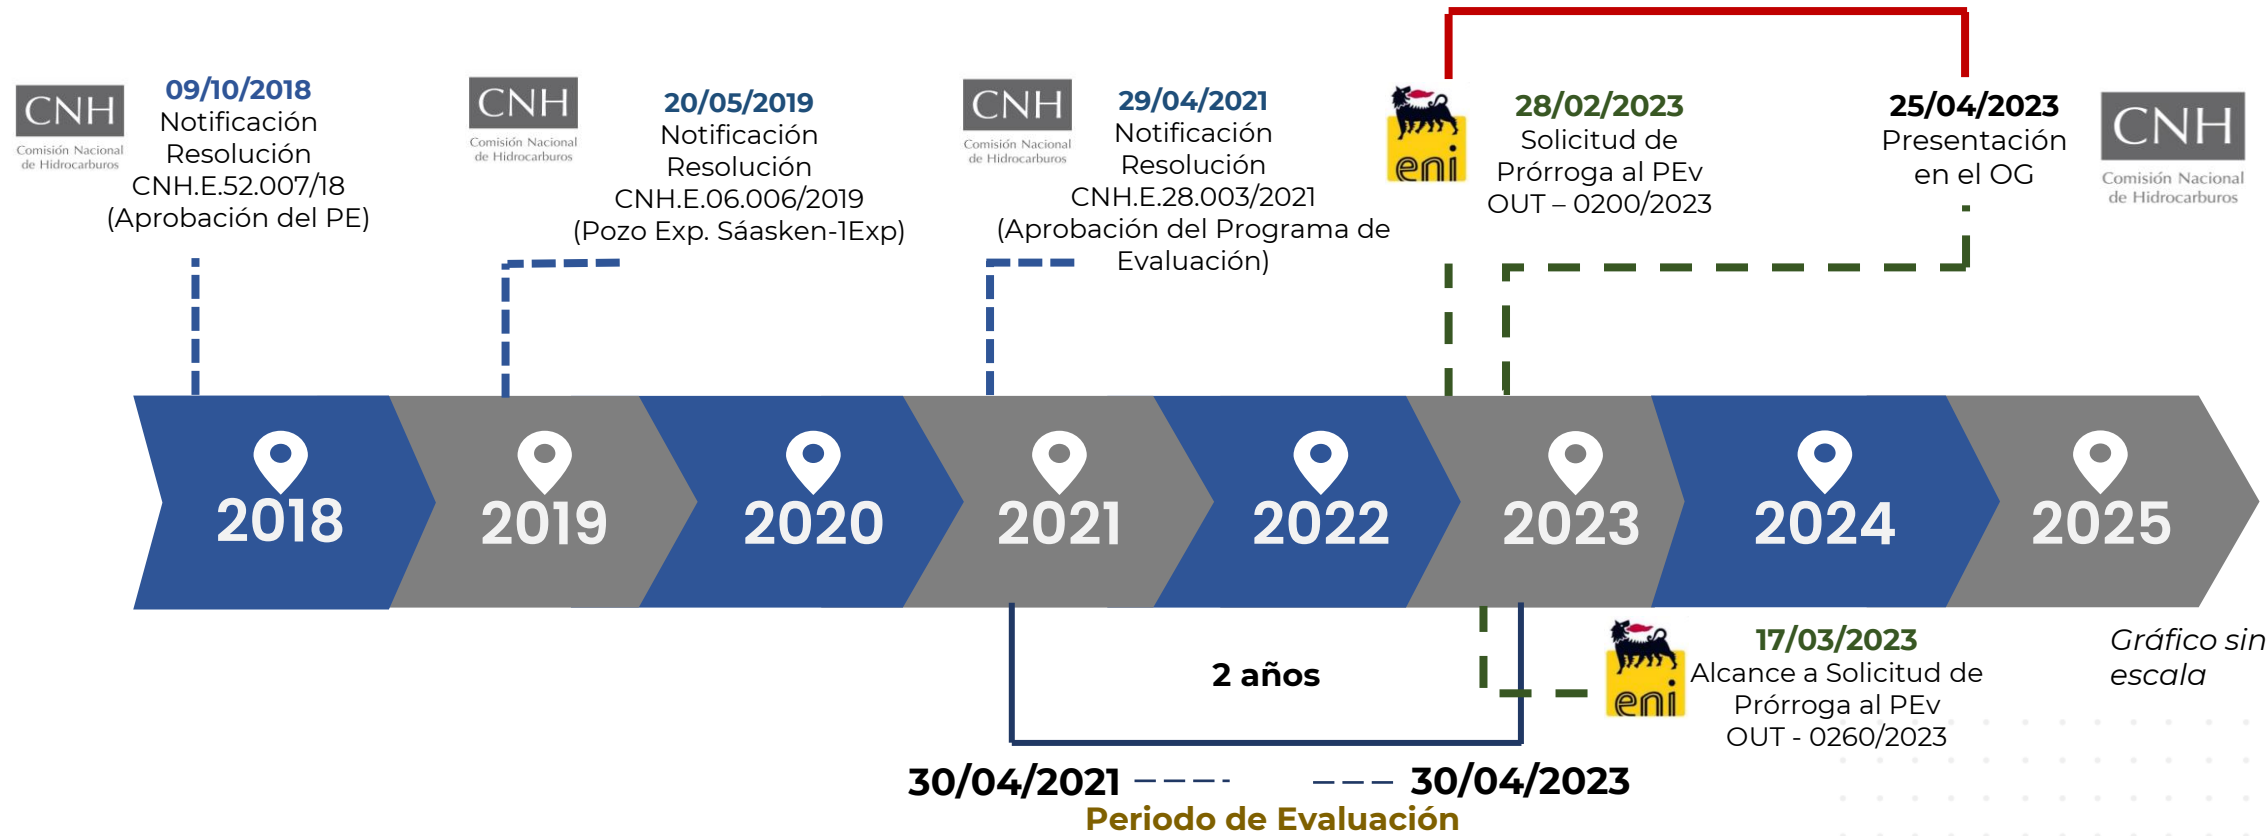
CNH
Comisión Nacional de Hidrocarburos

09/10/2018
Notificación Resolución CNH.E.52.007/18 (Aprobación del PE)

CNH
Comisión Nacional de Hidrocarburos

20/05/2019
Notificación Resolución CNH.E.06.006/2019 (Pozo Exp. Sáasken-1Exp)

CNH
Comisión Nacional de Hidrocarburos

29/04/2021
Notificación Resolución CNH.E.28.003/2021 (Aprobación del Programa de Evaluación)

eni

28/02/2023
Solicitud de Prórroga al PEv
OUT – 0200/2023

25/04/2023
Presentación en el OG

CNH
Comisión Nacional de Hidrocarburos

2018
2019
2020
2021
2022
2023
2024
2025

2 años

eni

17/03/2023
Alcance a Solicitud de Prórroga al PEv
OUT - 0260/2023

Gráfico sin escala

30/04/2021
30/04/2023
Periodo de Evaluación